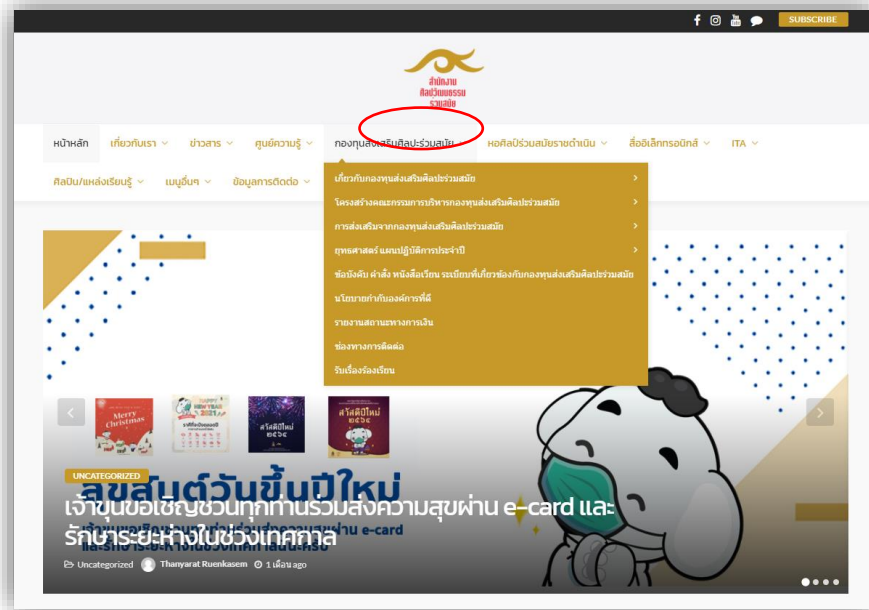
SUBSCRIBE

สำนักงาน
ศิลปวัฒนธรรม
ร่วมสมัย

หน้าหลัก
เกี่ยวกับเรา
ข่าวสาร
ศูนย์ความรู้
กองทุนส่งเสริมศิลปะร่วมสมัย
หอศิลป์ร่วมสมัยราชดำเนิน
สื่ออิเล็กทรอนิกส์
ITA
ศิลปิน/แหล่งเรียนรู้
เมนูอื่นๆ
ข้อมูลการติดต่อ

เกี่ยวกับกองทุนส่งเสริมศิลปะร่วมสมัย
โครงสร้างคณะกรรมการบริหารกองทุนส่งเสริมศิลปะร่วมสมัย
การส่งเสริมจากกองทุนส่งเสริมศิลปะร่วมสมัย
ยุทธศาสตร์ แผนปฏิบัติการประจำปี
ข้อบังคับ คำสั่ง หนังสือเวียน ระเบียบที่เกี่ยวข้องกับกองทุนส่งเสริมศิลปะร่วมสมัย
นโยบายกำกับองค์การที่ดี
รายงานสถานะทางการเงิน
ช่องทางการติดต่อ
รับเรื่องร้องเรียน

Merry Christmas
HAPPY NEW YEAR 2021
สวัสดีปีใหม่ ๒๕๖๔
สวัสดีปีใหม่ ๒๕๖๔

UNCATEGORIZED
สุขสันต์วันขึ้นปีใหม่
เจ้าขุนขอเชิญชวนทุกท่านร่วมส่งความสุขผ่าน e-card และรักษาระยะห่างในช่วงเทศกาล

Uncategorized
Thanyarat Ruenkasem
1 เดือน ago